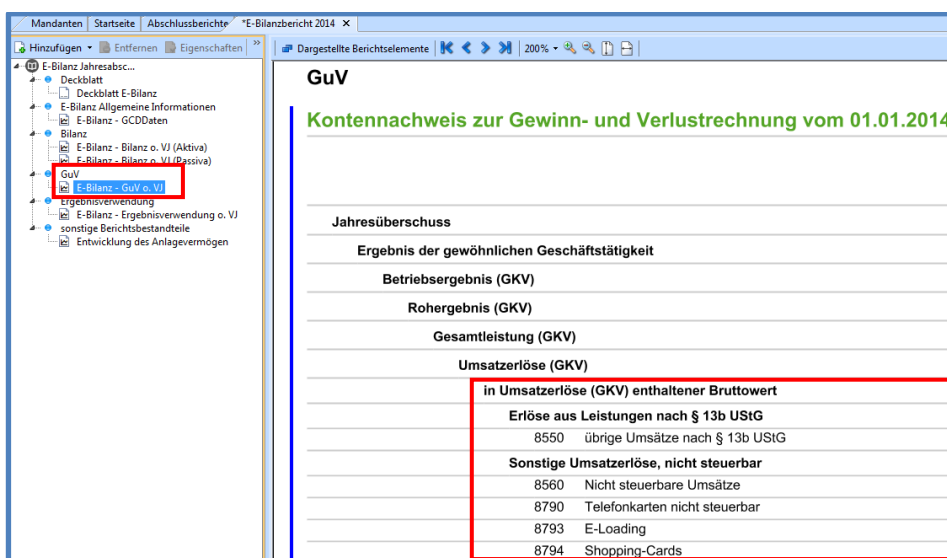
Mandanten | Startseite | Abschlussberichte | *E-Bilanzbericht 2014 ×

Hinzufügen ▾ Entfernen Eigenschaften »

E-Bilanz Jahresabsc...
Deckblatt
Deckblatt E-Bilanz
E-Bilanz Allgemeine Informationen
E-Bilanz - GCDDaten
Bilanz
E-Bilanz - Bilanz o. VJ (Aktiva)
E-Bilanz - Bilanz o. VJ (Passiva)
GuV
E-Bilanz - GuV o. VJ
Ergebnisverwendung
E-Bilanz - Ergebnisverwendung o. VJ
sonstige Berichtsbestandteile
Entwicklung des Anlagevermögen

Dargestellte Berichtselemente | 200% ▾

GuV

Kontennachweis zur Gewinn- und Verlustrechnung vom 01.01.2014

Jahresüberschuss

Ergebnis der gewöhnlichen Geschäftstätigkeit

Betriebsergebnis (GKV)

Rohergebnis (GKV)

Gesamtleistung (GKV)

Umsatzerlöse (GKV)

in Umsatzerlöse (GKV) enthaltener Bruttowert

Erlöse aus Leistungen nach § 13b UStG

| 8550 | übrige Umsätze nach § 13b UStG |

Sonstige Umsatzerlöse, nicht steuerbar

| 8560 | Nicht steuerbare Umsätze |
|---|---|
| 8790 | Telefonkarten nicht steuerbar |
| 8793 | E-Loading |
| 8794 | Shopping-Cards |